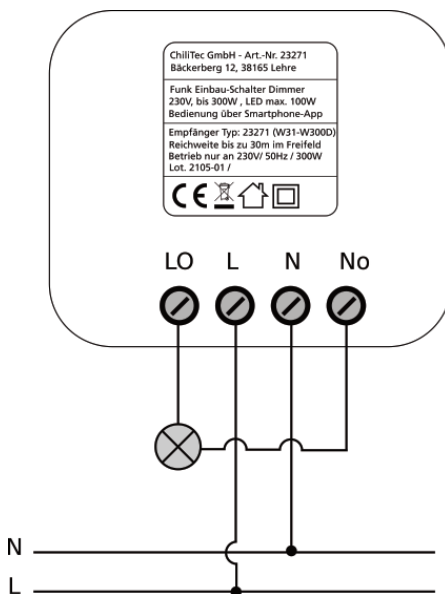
ChiliTec GmbH - Art.-Nr. 23271
Bäckerberg 12, 38165 Lehre

Funk Einbau-Schalter Dimmer
230V, bis 300W , LED max. 100W
Bedienung über Smartphone-App

Empfänger Typ: 23271 (W31-W300D)
Reichweite bis zu 30m im Freifeld
Betrieb nur an 230V/ 50Hz / 300W
Lot. 2105-01 /

CE

LO L N No

N
L